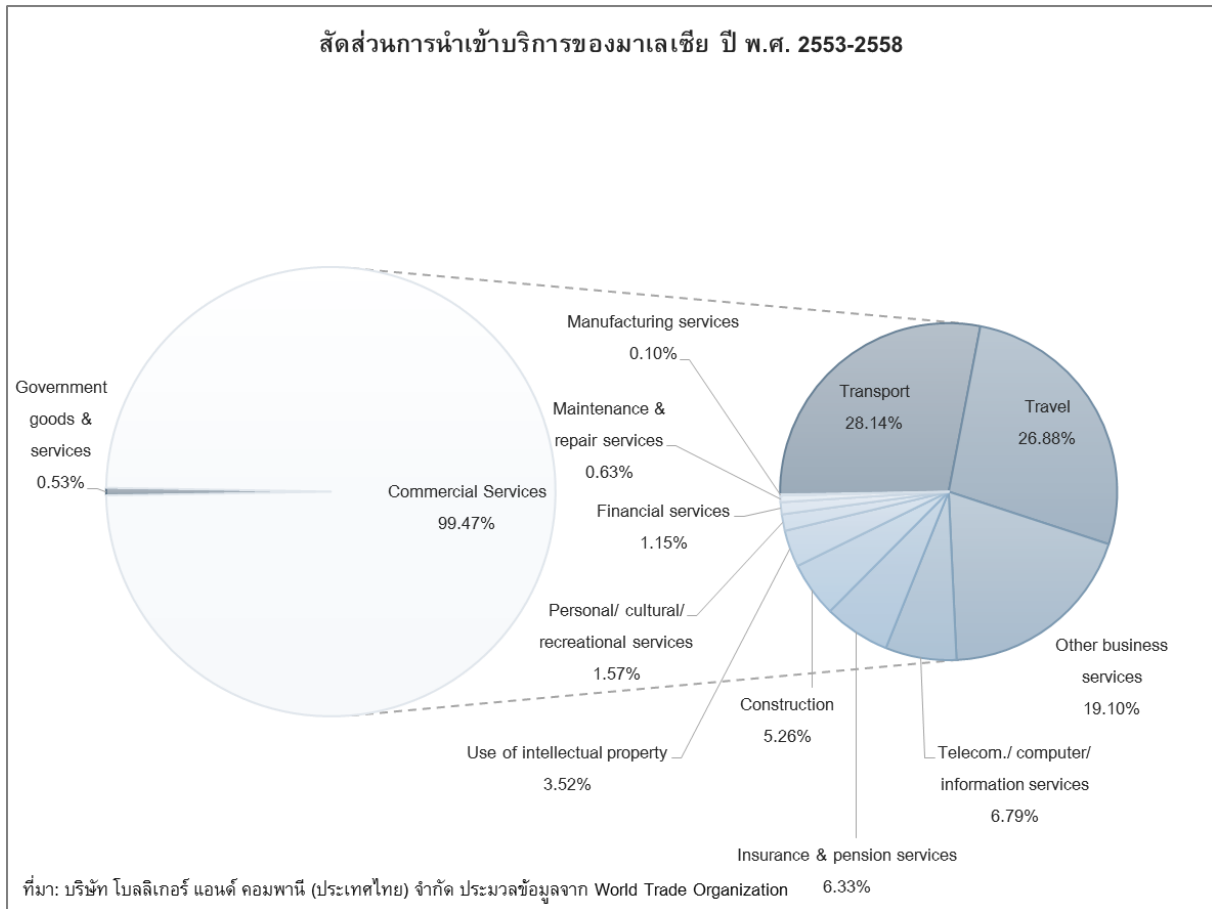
สัดส่วนการนำเข้าบริการของมาเลเซีย ปี พ.ศ. 2553-2558

Government goods & services 0.53%

Commercial Services 99.47%

Manufacturing services 0.10%

Maintenance & repair services 0.63%

Financial services 1.15%

Personal/ cultural/ recreational services 1.57%

Use of intellectual property 3.52%

Construction 5.26%

Insurance & pension services 6.33%

Telecom./ computer/ information services 6.79%

Other business services 19.10%

Transport 28.14%

Travel 26.88%

ที่มา: บริษัท โบลลิเกอร์ แอนด์ คอมพานี (ประเทศไทย) จำกัด ประมวลข้อมูลจาก World Trade Organization